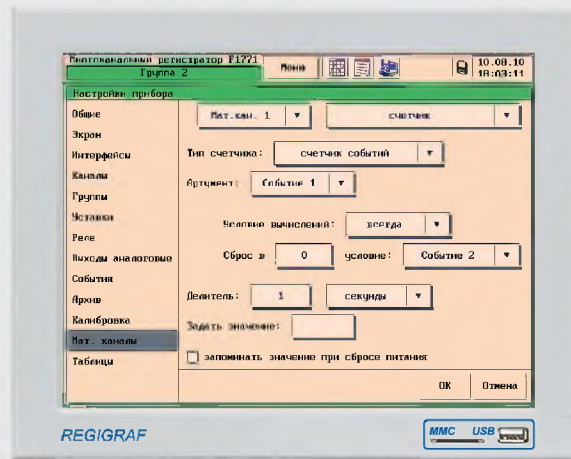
Многоканальный регистратор F1771
Группа 2
Меню
10.08.10
18:03:11

Настройки прибора

Общие
Экран
Интерфейсы
Каналы
Группы
Уставки
Реле
Выходы аналоговые
События
Архив
Калибровка
Мат. каналы
Таблицы

Мат.кан. 1
счетчик

Тип счетчика: счетчик событий

Аргумент: Событие 1

Условие вычислений: всегда

Сброс в 0 условие: Событие 2

Делитель: 1 секунды

Задать значение:

запоминать значение при сбросе питания

ОК
Отмена

REGIGRAF

MMC USB